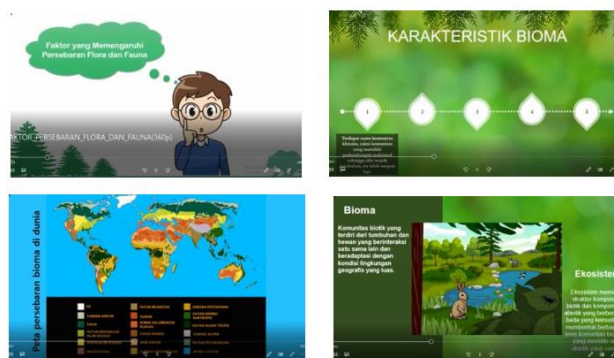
Faktor yang Memengaruhi Persebaran Flora dan Fauna

AKTOR_PERSEBARAN_FLORA_DAN_FAUNA(360p)

KARAKTERISTIK BIOMA

1

2

3

4

5

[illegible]

Peta persebaran bioma di dunia

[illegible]

Bioma

Komunitas biotik yang terdiri dari tumbuhan dan hewan yang berinteraksi satu sama lain dan beradaptasi dengan kondisi lingkungan geografis yang luas.

Ekosister

Ekosistem meru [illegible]